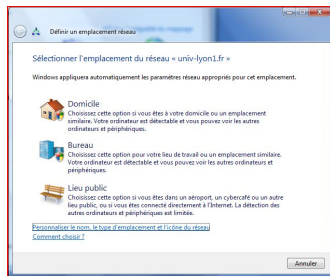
Définir un emplacement réseau

Sélectionner l'emplacement du réseau « univ-lyon1.fr »

Windows appliquera automatiquement les paramètres réseau appropriés pour cet emplacement.

Domicile
Choisissez cette option si vous êtes à votre domicile ou un emplacement similaire. Votre ordinateur est détectable et vous pouvez voir les autres ordinateurs et périphériques.

Bureau
Choisissez cette option pour votre lieu de travail ou un emplacement similaire. Votre ordinateur est détectable et vous pouvez voir les autres ordinateurs et périphériques.

Lieu public
Choisissez cette option si vous êtes dans un aéroport, un cybercafé ou un autre lieu public, ou si vous êtes connecté directement à l'Internet. La détection des autres ordinateurs et périphériques est limitée.

Personnaliser le nom, le type d'emplacement et l'icône du réseau
Comment choisir ?

Annuler